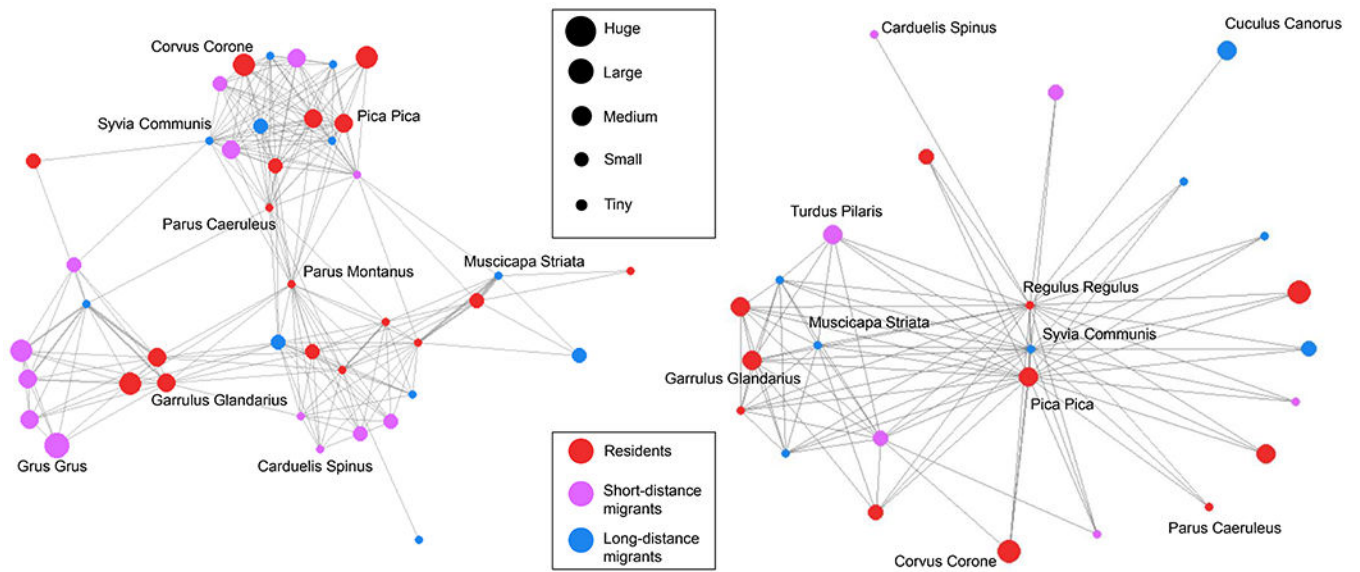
Corvus Corone
Pica Pica
Syvia Communis
Parus Caeruleus
Parus Montanus
Muscicapa Striata
Garrulus Glandarius
Grus Grus
Carduelis Spinus

Huge
Large
Medium
Small
Tiny

Residents
Short-distance migrants
Long-distance migrants

Carduelis Spinus
Cuculus Canorus
Turdus Pilaris
Regulus Regulus
Muscicapa Striata
Syvia Communis
Garrulus Glandarius
Pica Pica
Parus Caeruleus
Corvus Corone